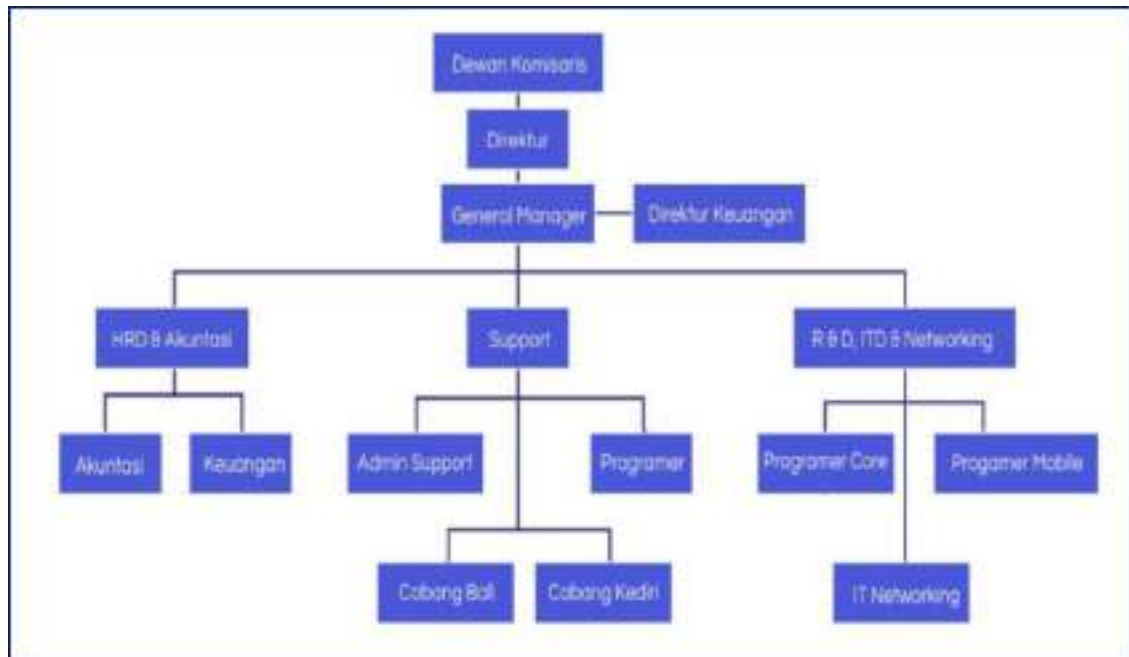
Dewan Komisaris

Direktur

General Manager

Direktur Keuangan

HRD & Akuntasi

Support

R & D, ITD & Networking

Akuntasi

Keuangan

Admin Support

Programer

Programer Core

Progamer Mobile

Cabang Bali

Cabang Kediri

IT Networking